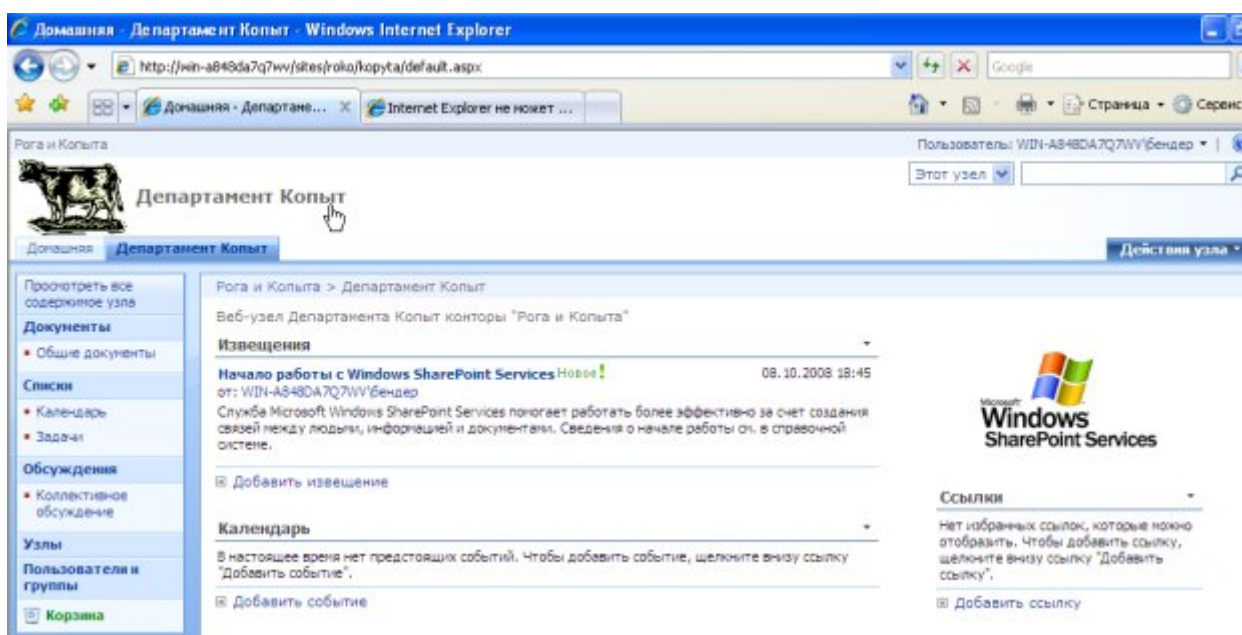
Домашняя - Департамент Копыт - Windows Internet Explorer

http://win-a848da7q7wv/sites/roko/kopyta/default.aspx

Google

Домашняя - Департаме... ×

Internet Explorer не может ...

Страница ▾ Сервис

Рога и Копыта

Пользователь: WIN-A848DA7Q7WV\бендер ▾ |

Департамент Копыт

Этот узел

Домашняя Департамент Копыт

Действия узла ▾

Просмотреть все содержимое узла

Документы

• Общие документы

Списки

• Календарь

• Задачи

Обсуждения

• Коллективное обсуждение

Узлы

Пользователи и группы

Корзина

Рога и Копыта > Департамент Копыт

Веб-узел Департамента Копыт конторы "Рога и Копыта"

Извещения

Начало работы с Windows SharePoint Services Новое! 08.10.2008 18:45

от: WIN-A848DA7Q7WV\бендер

Служба Microsoft Windows SharePoint Services помогает работать более эффективно за счет создания связей между людьми, информацией и документами. Сведения о начале работы см. в справочной системе.

Добавить извещение

Календарь

В настоящее время нет предстоящих событий. Чтобы добавить событие, щелкните внизу ссылку "Добавить событие".

Добавить событие

Microsoft Windows SharePoint Services

Ссылки

Нет избранных ссылок, которые можно отобразить. Чтобы добавить ссылку, щелкните внизу ссылку "Добавить ссылку".

Добавить ссылку